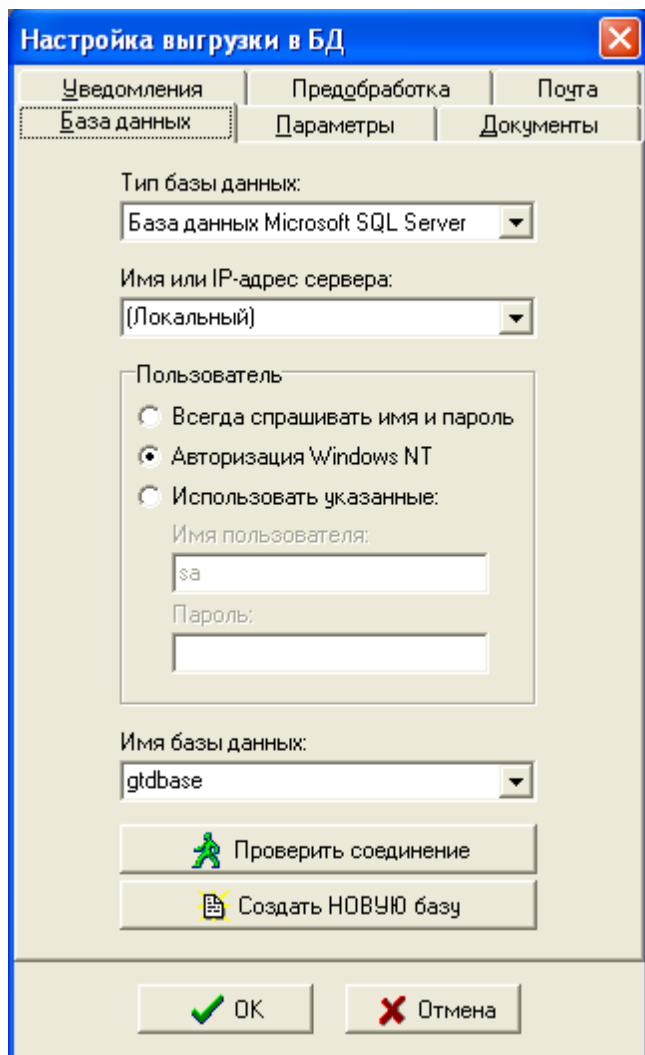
Настройка выгрузки в БД

Уведомления
Предобработка
Почта
База данных
Параметры
Документы

Тип базы данных:
База данных Microsoft SQL Server

Имя или IP-адрес сервера:
(Локальный)

Пользователь
Всегда спрашивать имя и пароль
Авторизация Windows NT
Использовать указанные:
Имя пользователя:
sa
Пароль:

Имя базы данных:
gtdbase

Проверить соединение
Создать НОВУЮ базу

OK
Отмена